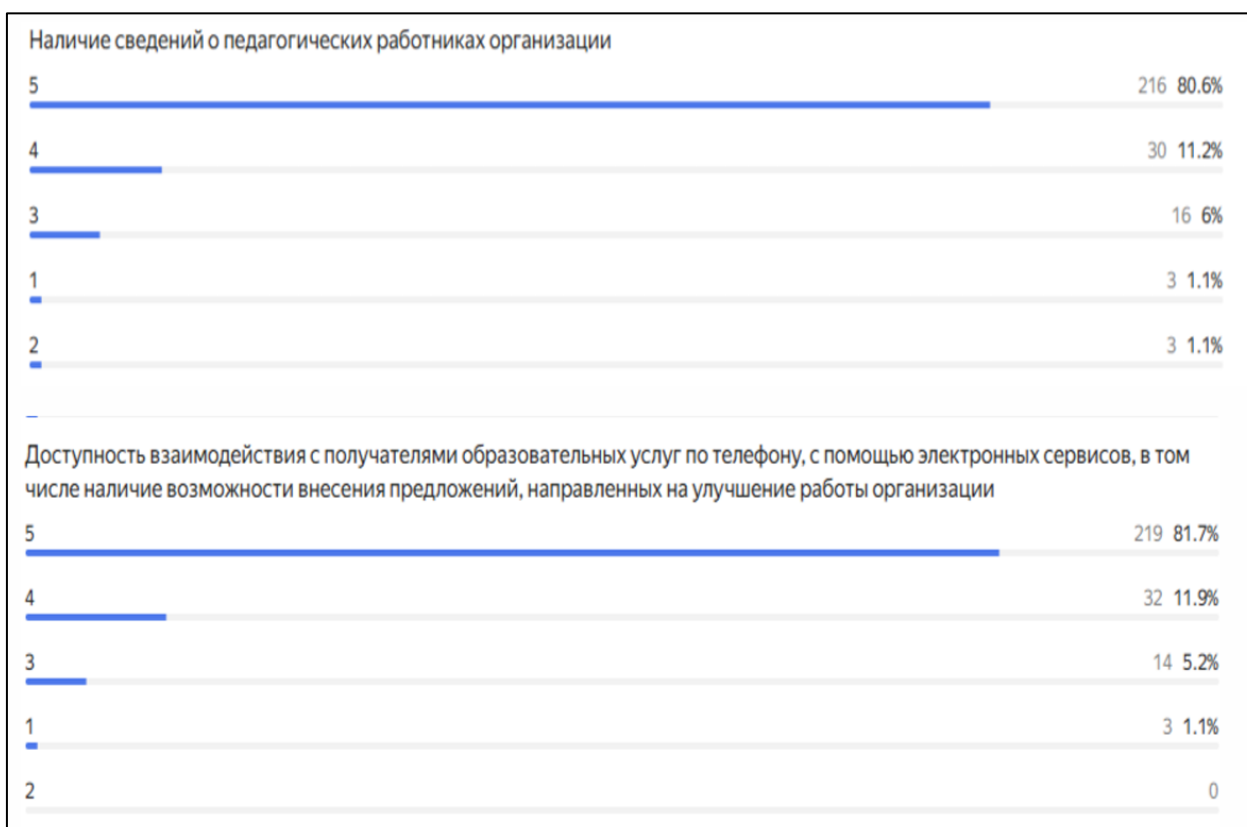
Наличие сведений о педагогических работниках организации

5 216 80.6%

4 30 11.2%

3 16 6%

1 3 1.1%

2 3 1.1%

Доступность взаимодействия с получателями образовательных услуг по телефону, с помощью электронных сервисов, в том числе наличие возможности внесения предложений, направленных на улучшение работы организации

5 219 81.7%

4 32 11.9%

3 14 5.2%

1 3 1.1%

2 0